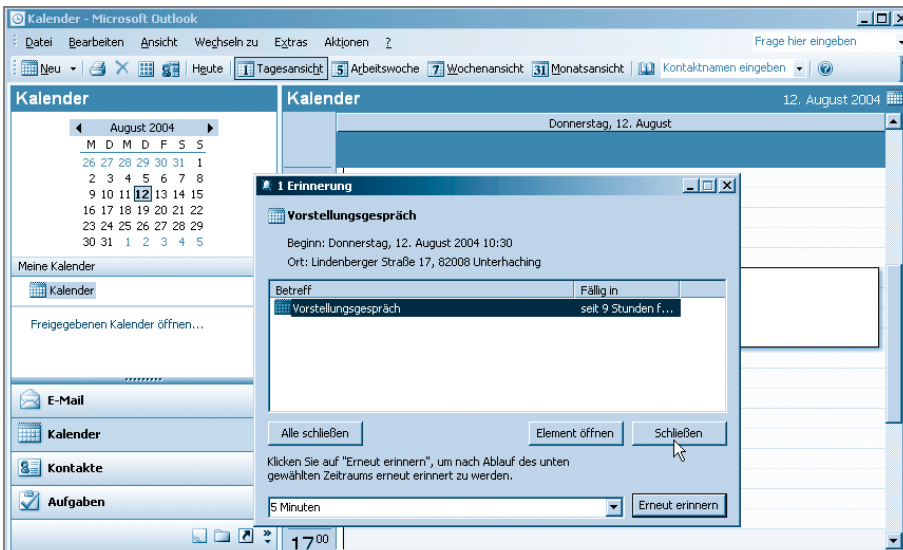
Kalender - Microsoft Outlook

Datei Bearbeiten Ansicht Wechseln zu Extras Aktionen ?

Frage hier eingeben

Neu | Heute | 1 Tagesansicht | 5 Arbeitswoche | 7 Wochenansicht | 31 Monatsansicht | Kontaktnamen eingeben

Kalender

August 2004

| M | D | M | D | F | S | S |
|---|---|---|---|---|---|---|
| 26 | 27 | 28 | 29 | 30 | 31 | 1 |
| 2 | 3 | 4 | 5 | 6 | 7 | 8 |
| 9 | 10 | 11 | 12 | 13 | 14 | 15 |
| 16 | 17 | 18 | 19 | 20 | 21 | 22 |
| 23 | 24 | 25 | 26 | 27 | 28 | 29 |
| 30 | 31 | 1 | 2 | 3 | 4 | 5 |

Meine Kalender

Kalender

Freigegebenen Kalender öffnen...

E-Mail

Kalender

Kontakte

Aufgaben

Kalender

12. August 2004

Donnerstag, 12. August

1 Erinnerung

Vorstellungsgespräch

Beginn: Donnerstag, 12. August 2004 10:30

Ort: Lindenberger Straße 17, 82008 Unterhaching

| Betreff | Fällig in |
|---|---|
| Vorstellungsgespräch | seit 9 Stunden f... |

Alle schließen

Element öffnen

Schließen

Klicken Sie auf "Erneut erinnern", um nach Ablauf des unten gewählten Zeitraums erneut erinnert zu werden.

5 Minuten

Erneut erinnern

$17^{00}$